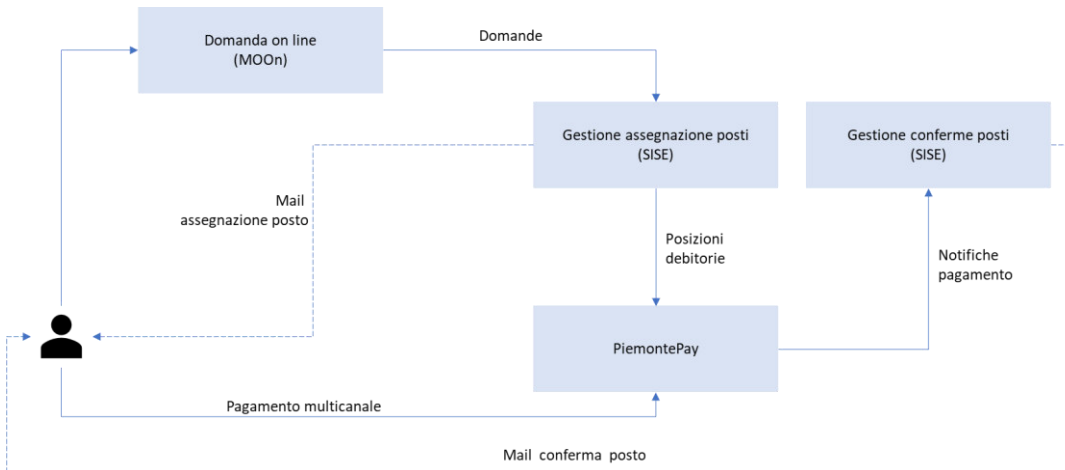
Domanda on line
(MOOn)

Domande

Gestione assegnazione posti
(SISE)

Gestione conferme posti
(SISE)

Mail
assegnazione posto

Posizioni
debitorie

Notifiche
pagamento

PiemontePay

Pagamento multicanale

Mail conferma posto